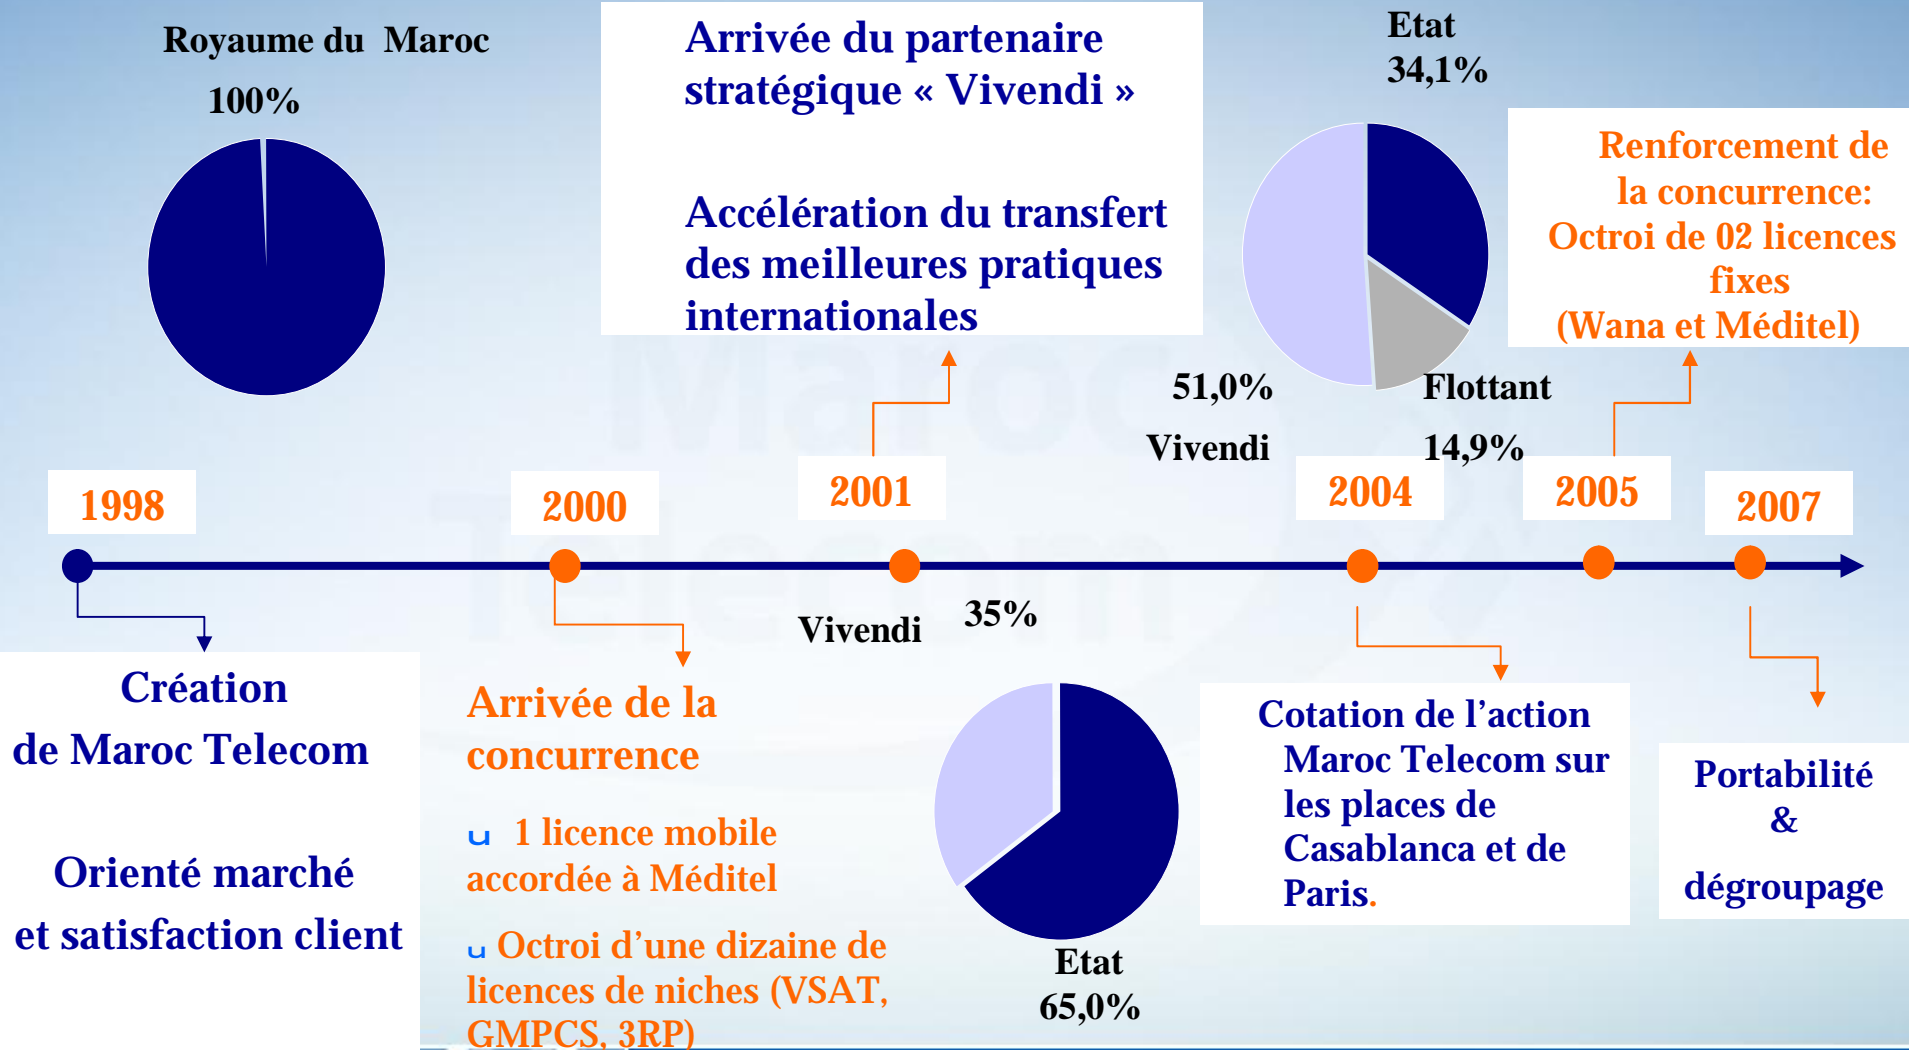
Royaume du Maroc
100%

Arrivée du partenaire stratégique « Vivendi »

Accélération du transfert des meilleures pratiques internationales

Etat
34,1%

51,0%
Vivendi

Flottant
14,9%

Renforcement de la concurrence: Octroi de 02 licences fixes (Wana et Méditel)

1998

2000

2001

2004

2005

2007

Vivendi 35%

Création de Maroc Telecom

Orienté marché et satisfaction client

Arrivée de la concurrence

u 1 licence mobile accordée à Méditel

u Octroi d'une dizaine de licences de niches (VSAT, GMPCS, 3RP)

Etat
65,0%

Cotation de l'action Maroc Telecom sur les places de Casablanca et de Paris.

Portabilité
&
dégroupage